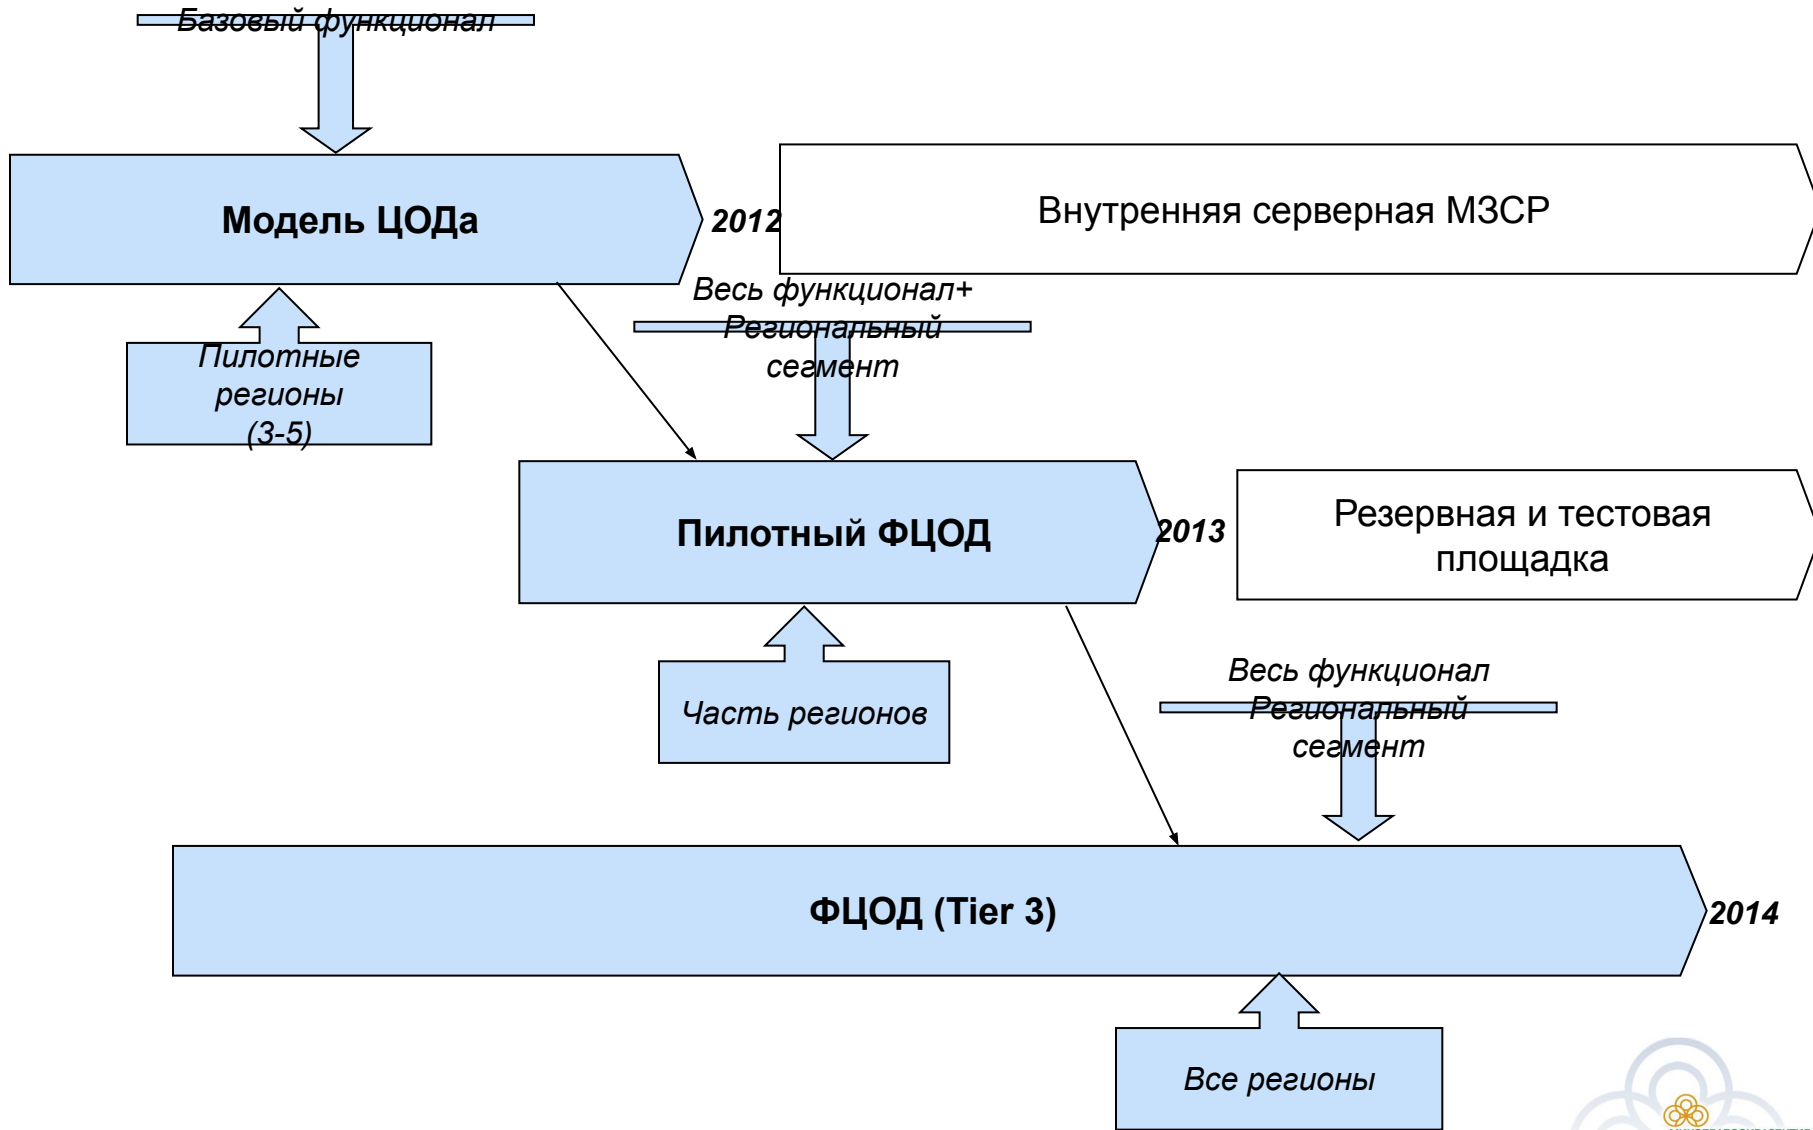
Базовый функционал

Модель ЦОДа

2012

Внутренняя серверная МЗСР

Пилотные регионы (3-5)

Весь функционал+ Региональный сегмент

Пилотный ФЦОД

2013

Резервная и тестовая площадка

Часть регионов

Весь функционал Региональный сегмент

ФЦОД (Tier 3)

2014

Все регионы